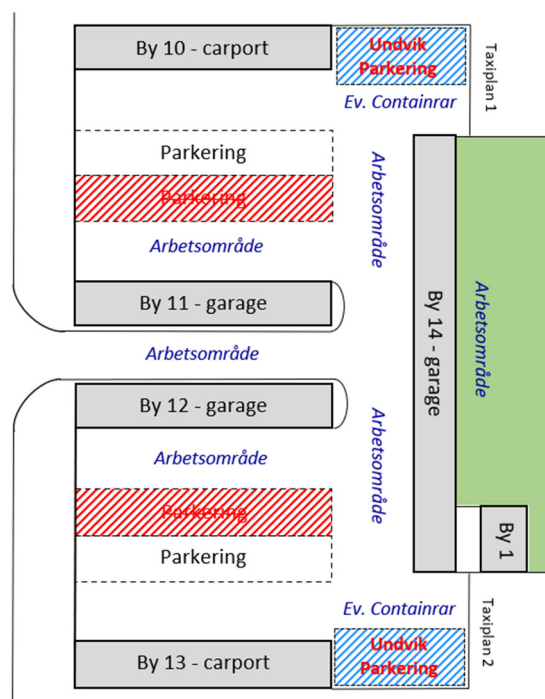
By 10 - carport

Undvik Parkering

Taxiplan 1

Ev. Containrar

Parkering

Parkering

Arbetsområde

Arbetsområde

By 11 - garage

By 14 - garage

Arbetsområde

Arbetsområde

By 12 - garage

Arbetsområde

Arbetsområde

Parkering

Parkering

By 1

Ev. Containrar

Taxiplan 2

By 13 - carport

Undvik Parkering